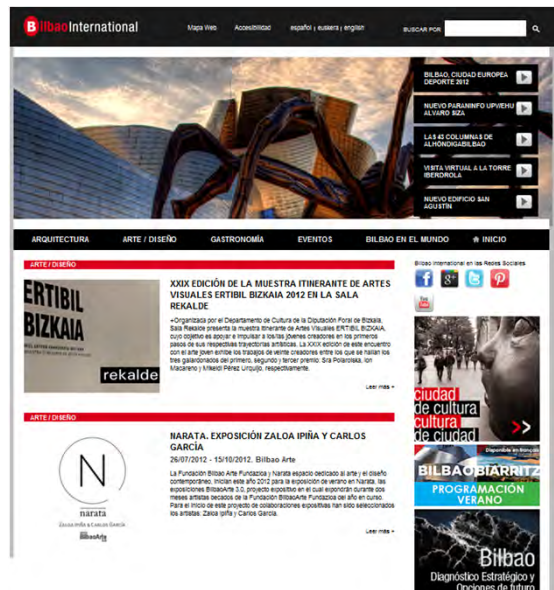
BilbaoInternational

Mapa Web Accesibilidad español | euskara | english BUSCAR POR

BILBAO, CIUDAD EUROPEA DEPORTE 2012

NUEVO PARANINFO UPV/EHU ALVARO SIZA

LAS 43 COLUMNAS DE ALHÓNDIGABILBAO

VISITA VIRTUAL A LA TORRE IBERDROLA

NUEVO EDIFICIO SAN AGUSTÍN

ARQUITECTURA ARTE / DISEÑO GASTRONOMÍA EVENTOS BILBAO EN EL MUNDO INICIO

ARTE / DISEÑO

ERTIBIL BIZKAIA

rekalde

XXIX EDICIÓN DE LA MUESTRA ITINERANTE DE ARTES VISUALES ERTIBIL BIZKAIA 2012 EN LA SALA REKALDE

+Organizado por el Departamento de Cultura de la Diputación Foral de Bizkaia, Sala Rekalde presenta la muestra itinerante de Artes Visuales ERTIBIL BIZKAIA, cuyo objetivo es apoyar e impulsar a los/las jóvenes creadores en los primeros pasos de sus respectivas trayectorias artísticas. La XXIX edición de este encuentro con el arte joven exhibe los trabajos de veinte creadores entre los que se hallan los tres galardonados del primero, segundo y tercer premio: Sra Polaroiska, Ion Macareno y Mikeldi Pérez Urquijo, respectivamente.

Leer más »

ARTE / DISEÑO

N
narata
Zaloa Ipiña & Carlos García
BilbaoArte

NARATA. EXPOSICIÓN ZALOA IPIÑA Y CARLOS GARCÍA

26/07/2012 - 15/10/2012. Bilbao Arte

La Fundación Bilbao Arte Fundazioa y Narata espacio dedicado al arte y el diseño contemporáneo, inician este año 2012 para la exposición de verano en Narata, las exposiciones BilbaoArte 3.0, proyecto expositivo en el cual expondrán durante dos meses artistas becados de la Fundación BilbaoArte Fundazioa del año en curso. Para el inicio de este proyecto de colaboraciones expositivas han sido seleccionados los artistas: Zaloa Ipiña y Carlos García.

Leer más »

Bilbao International en las Redes Sociales

ciudad de cultura cultura de ciudad

BILBAOBIARRITZ PROGRAMACIÓN VERANO

Bilbao
Diagnóstico Estratégico y Opciones de futuro